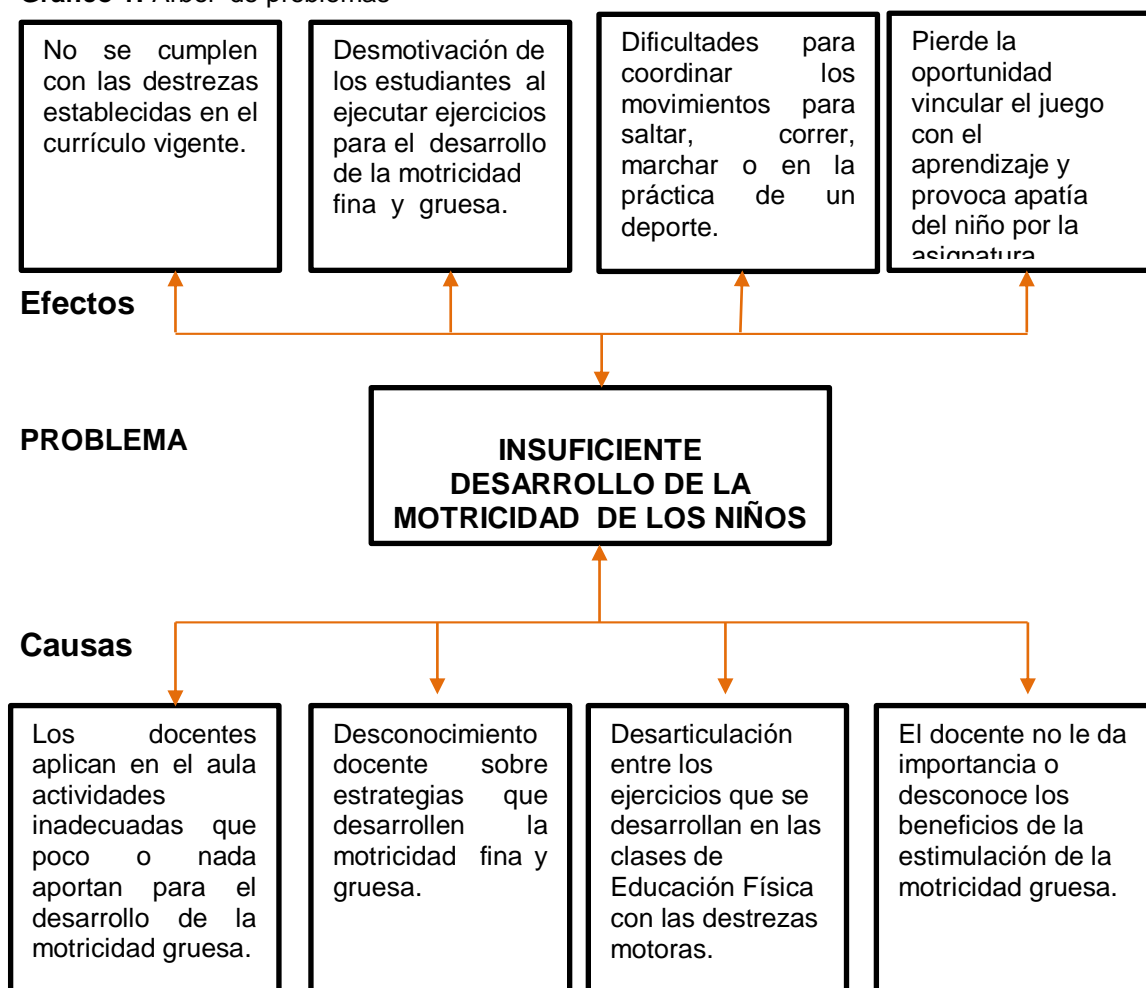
Gráfico 1. Árbol de problemas

No se cumplen con las destrezas establecidas en el currículo vigente.

Desmotivación de los estudiantes al ejecutar ejercicios para el desarrollo de la motricidad fina y gruesa.

Dificultades para coordinar los movimientos para saltar, correr, marchar o en la práctica de un deporte.

Pierde la oportunidad vincular el juego con el aprendizaje y provoca apatía del niño por la asignatura

Efectos

PROBLEMA

INSUFICIENTE DESARROLLO DE LA MOTRICIDAD DE LOS NIÑOS

Causas

Los docentes aplican en el aula actividades inadecuadas que poco o nada aportan para el desarrollo de la motricidad gruesa.

Desconocimiento docente sobre estrategias que desarrollen la motricidad fina y gruesa.

Desarticulación entre los ejercicios que se desarrollan en las clases de Educación Física con las destrezas motoras.

El docente no le da importancia o desconoce los beneficios de la estimulación de la motricidad gruesa.